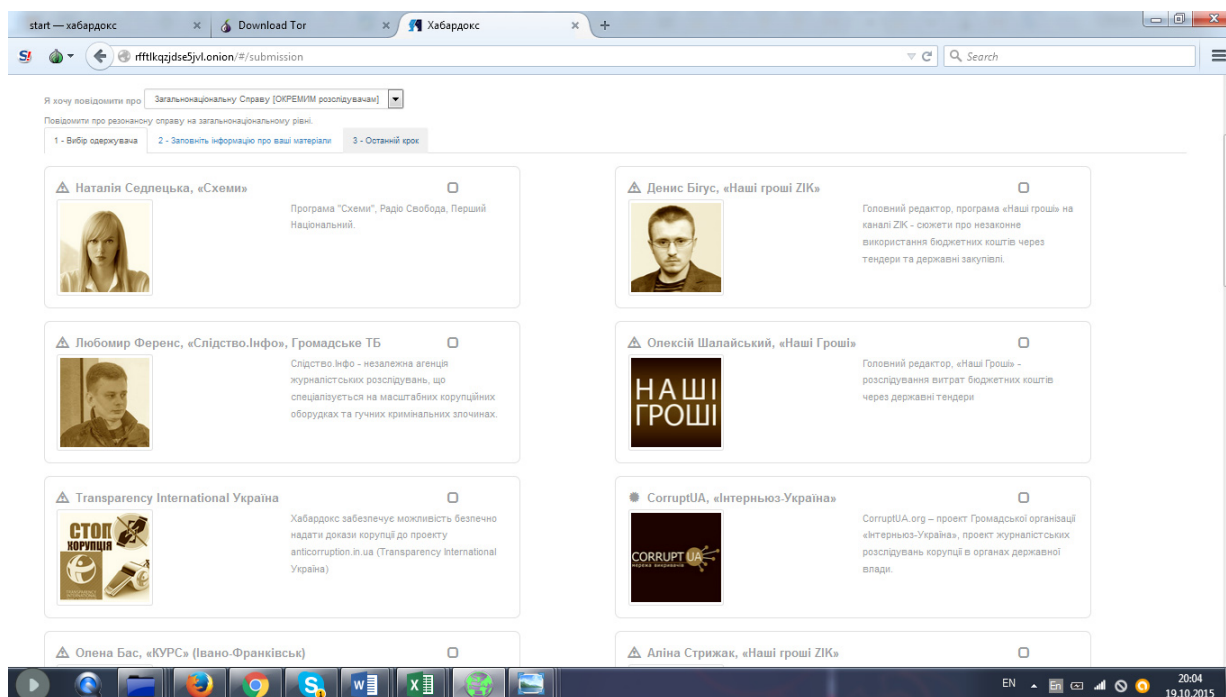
start — хабардокс × Download Tor × Хабардокс × +

rfftlkqzjdse5jvl.onion/#/submission

Search

Я хочу повідомити про Загальнонаціональну Справу [ОКРЕМИМ розслідувачам]

Повідомити про резонансну справу на загальнонаціональному рівні.

1 - Вибір одержувача 2 - Заповніть інформацію про ваші матеріали 3 - Останній крок

Наталія Седлецька, «Схеми»

Програма "Схеми", Радіо Свобода, Перший Національний.

Денис Бігус, «Наші гроші ZIK»

Головний редактор, програма «Наші гроші» на каналі ZIK - сюжети про незаконне використання бюджетних коштів через тендери та державні закупівлі.

Любомир Ференс, «Слідство.Інфо», Громадське ТБ

Слідство.Інфо - незалежна агенція журналістських розслідувань, що спеціалізується на масштабних корупційних оборудках та гучних кримінальних злочинах.

Олексій Шалайський, «Наші Гроші»

НАШІ ГРОШІ

Головний редактор, «Наші Гроші» - розслідування витрат бюджетних коштів через державні тендери

Transparency International Україна

СТОП КОРУПЦІЯ

Хабардокс забезпечує можливість безпечно надати докази корупції до проекту anticorruption.in.ua (Transparency International Україна)

CorruptUA, «Інтерньюз-Україна»

CORRUPT UA

CorruptUA.org – проект Громадської організації «Інтерньюз-Україна», проект журналістських розслідувань корупції в органах державної влади.

Олена Бас, «КУРС» (Івано-Франківськ)

Аліна Стрижак, «Наші гроші ZIK»

EN 20:04 19.10.2015